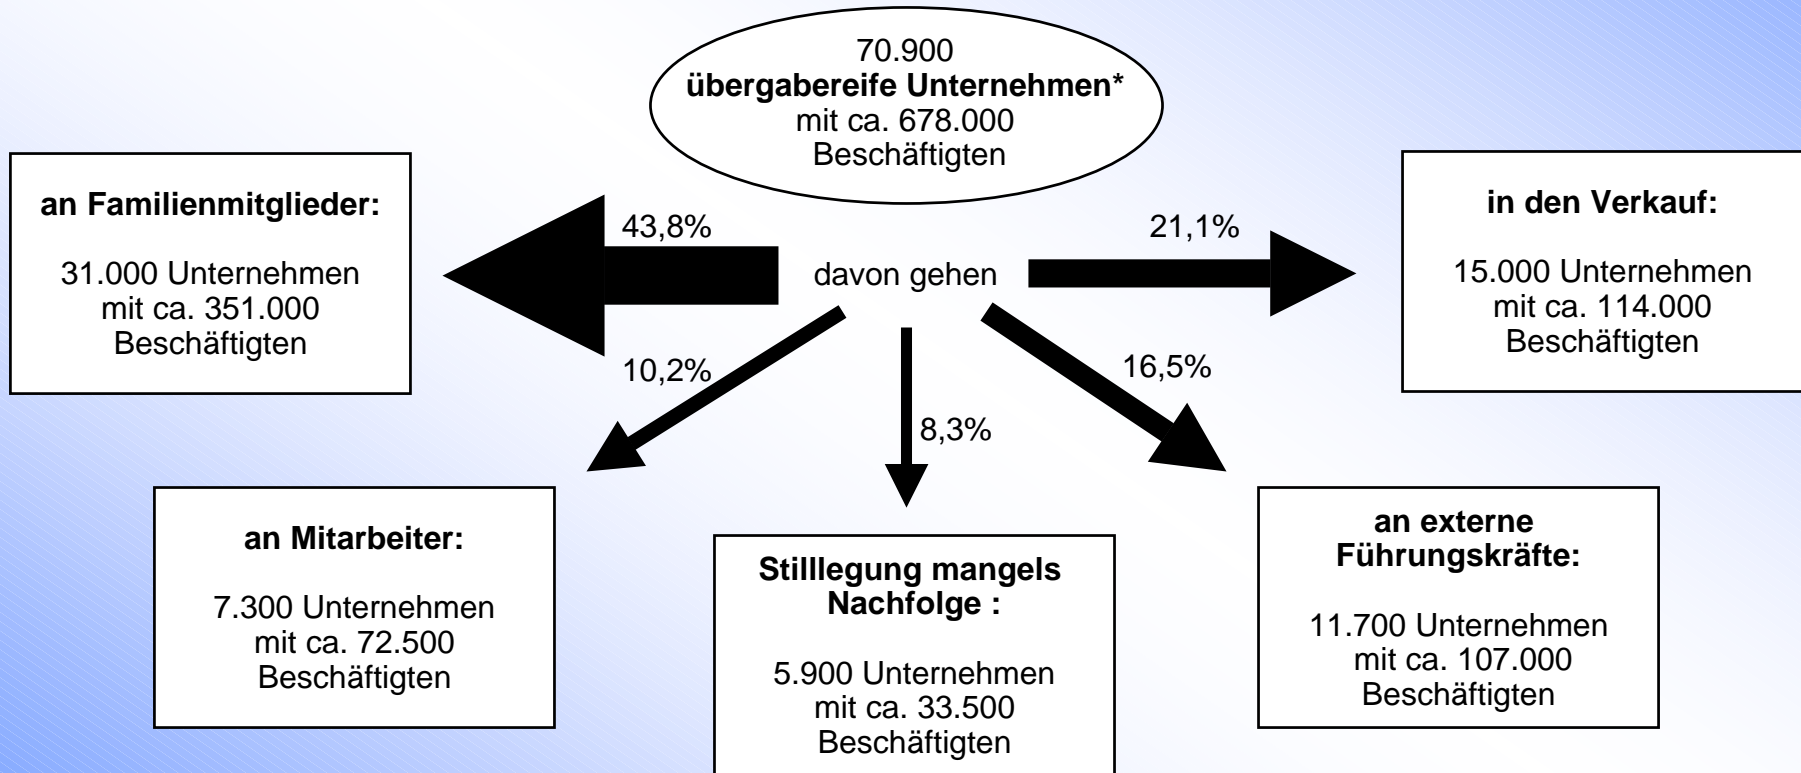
70.900
**übergabereife Unternehmen***
mit ca. 678.000
Beschäftigten

**an Familienmitglieder:**

31.000 Unternehmen
mit ca. 351.000
Beschäftigten

43,8%

davon gehen

21,1%

**in den Verkauf:**

15.000 Unternehmen
mit ca. 114.000
Beschäftigten

10,2%

8,3%

16,5%

**an Mitarbeiter:**

7.300 Unternehmen
mit ca. 72.500
Beschäftigten

**Stilllegung mangels Nachfolge :**

5.900 Unternehmen
mit ca. 33.500
Beschäftigten

**an externe Führungskräfte:**

11.700 Unternehmen
mit ca. 107.000
Beschäftigten